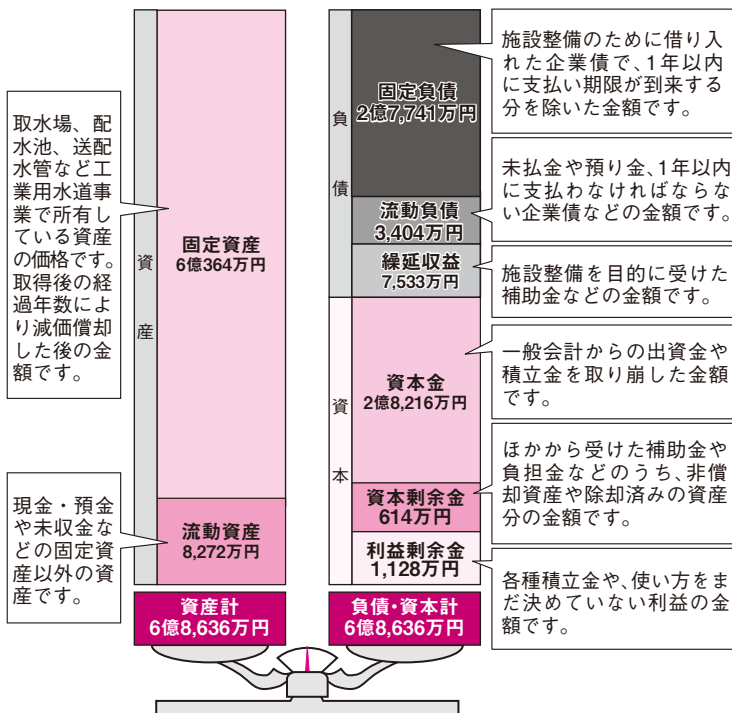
取水場、配水池、送配水管など工業用水道事業で所有している資産の価格です。取得後の経過年数により減価償却した後の金額です。

現金・預金や未収金などの固定資産以外の資産です。

資産

固定資産
6億364万円

流動資産
8,272万円

資産計
6億8,636万円

負債

固定負債
2億7,741万円

流動負債
3,404万円

繰延収益
7,533万円

資本

資本金
2億8,216万円

資本剰余金
614万円

利益剰余金
1,128万円

負債・資本計
6億8,636万円

施設整備のために借り入れた企業債で、1年以内に支払い期限が到来する分を除いた金額です。

未払金や預り金、1年以内に支払わなければならない企業債などの金額です。

施設整備を目的に受けた補助金などの金額です。

一般会計からの出資金や積立金を取り崩した金額です。

ほかから受けた補助金や負担金などのうち、非償却資産や除却済みの資産分の金額です。

各種積立金や、使い方をまだ決めていない利益の金額です。